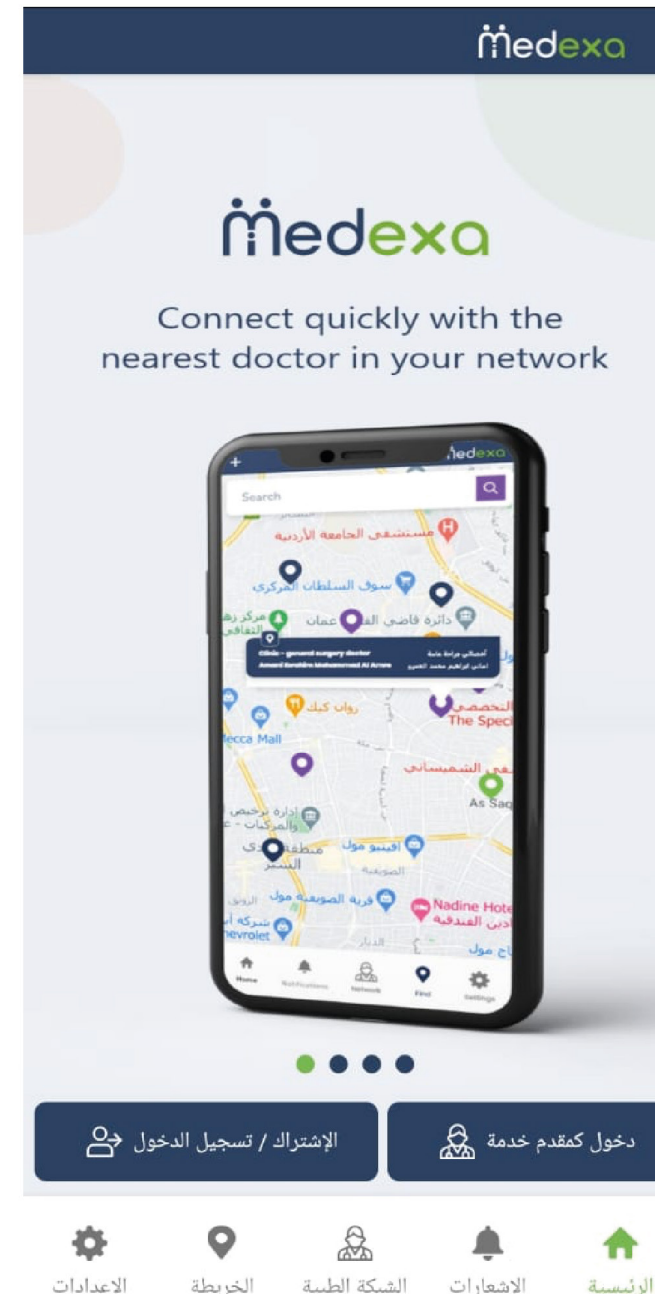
medexa

medexa

Connect quickly with the nearest doctor in your network

medexa

Search

مستشفى الجامعة الأردنية

سوق السلطان المركزي

دائرة قاضي القضاة

عمان

مركز زها الثقافي

Clinic - general surgery doctor
Amani Ibrahim Mohammed Al Arms

أخصائي جراحة عامة
اماني ابراهيم محمد العمرو

التخصصي
The Spec

روان كيك

Mecca Mall

الشميساني

As Saq

ادارة ترخيص السواقين والمركبات

مطعم

افينيو مول

قرية الصويفية مول

Nadine Hotel
نادين الفندقية

Chevrolet

Home

Notifications

Network

Find

Settings

الإشتراك / تسجيل الدخول

دخول كمقدم خدمة

الإعدادات

الخريطة

الشبكة الطبية

الاشعارات

الرئيسية